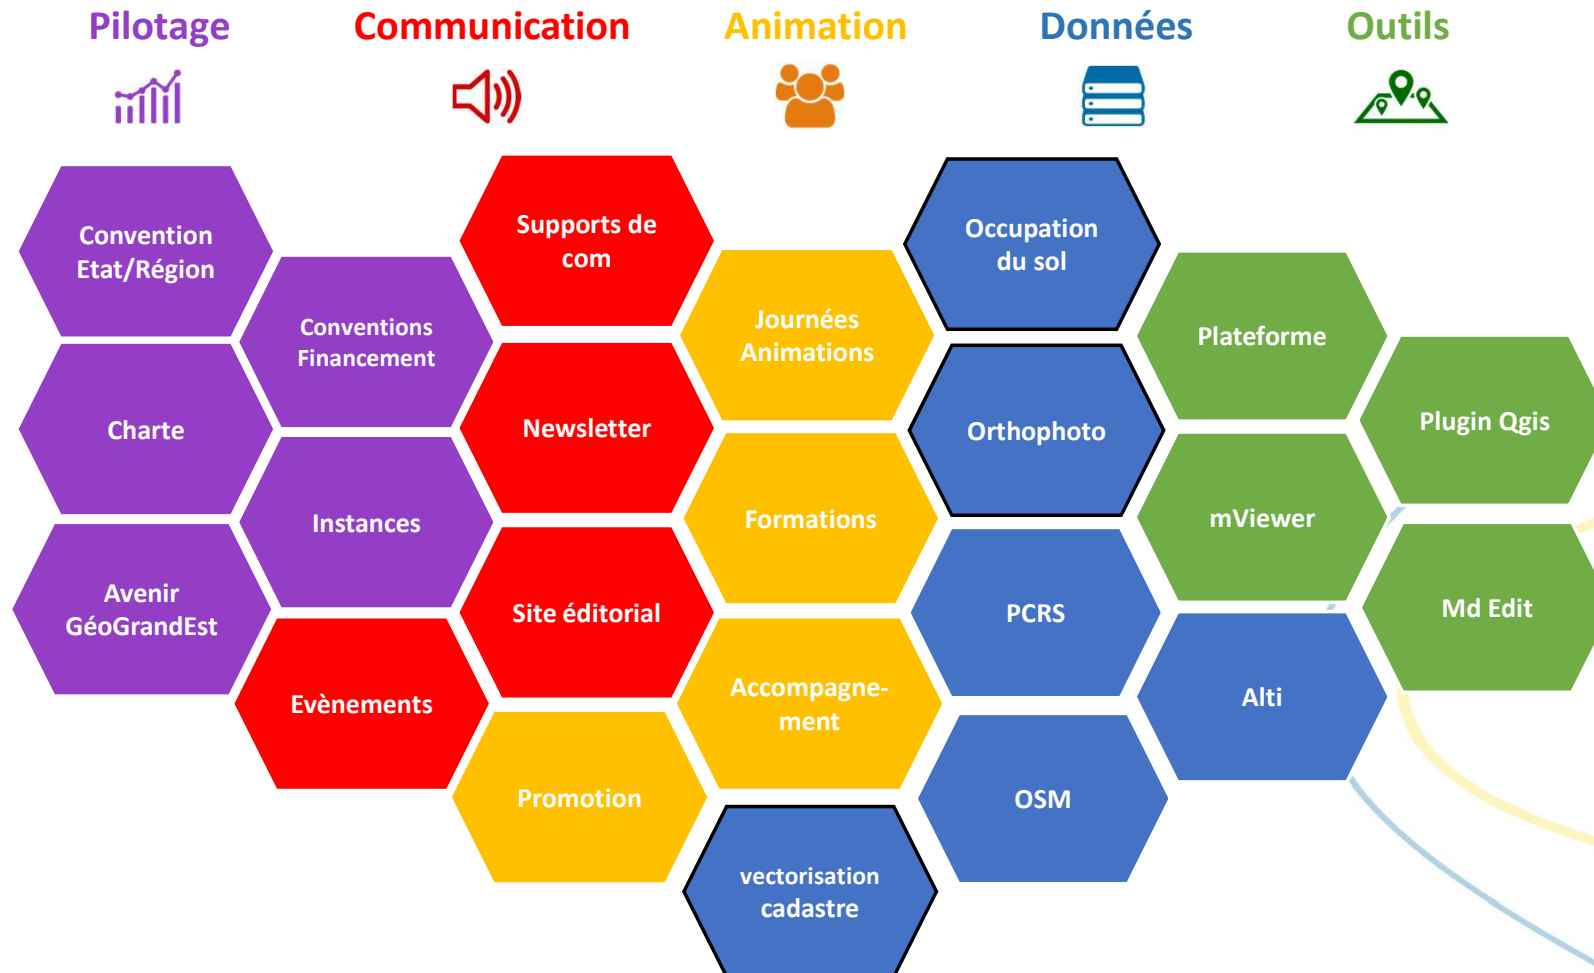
Pilotage

Communication

Animation

Données

Outils

Convention Etat/Région

Conventions Financement

Charte

Instances

Avenir GéoGrandEst

Evènements

Supports de com

Newsletter

Site éditorial

Promotion

Journées Animations

Formations

Accompagnement

vectorisation cadastre

Occupation du sol

Orthophoto

PCRS

OSM

Plateforme

mViewer

Alti

Plugin Qgis

Md Edit